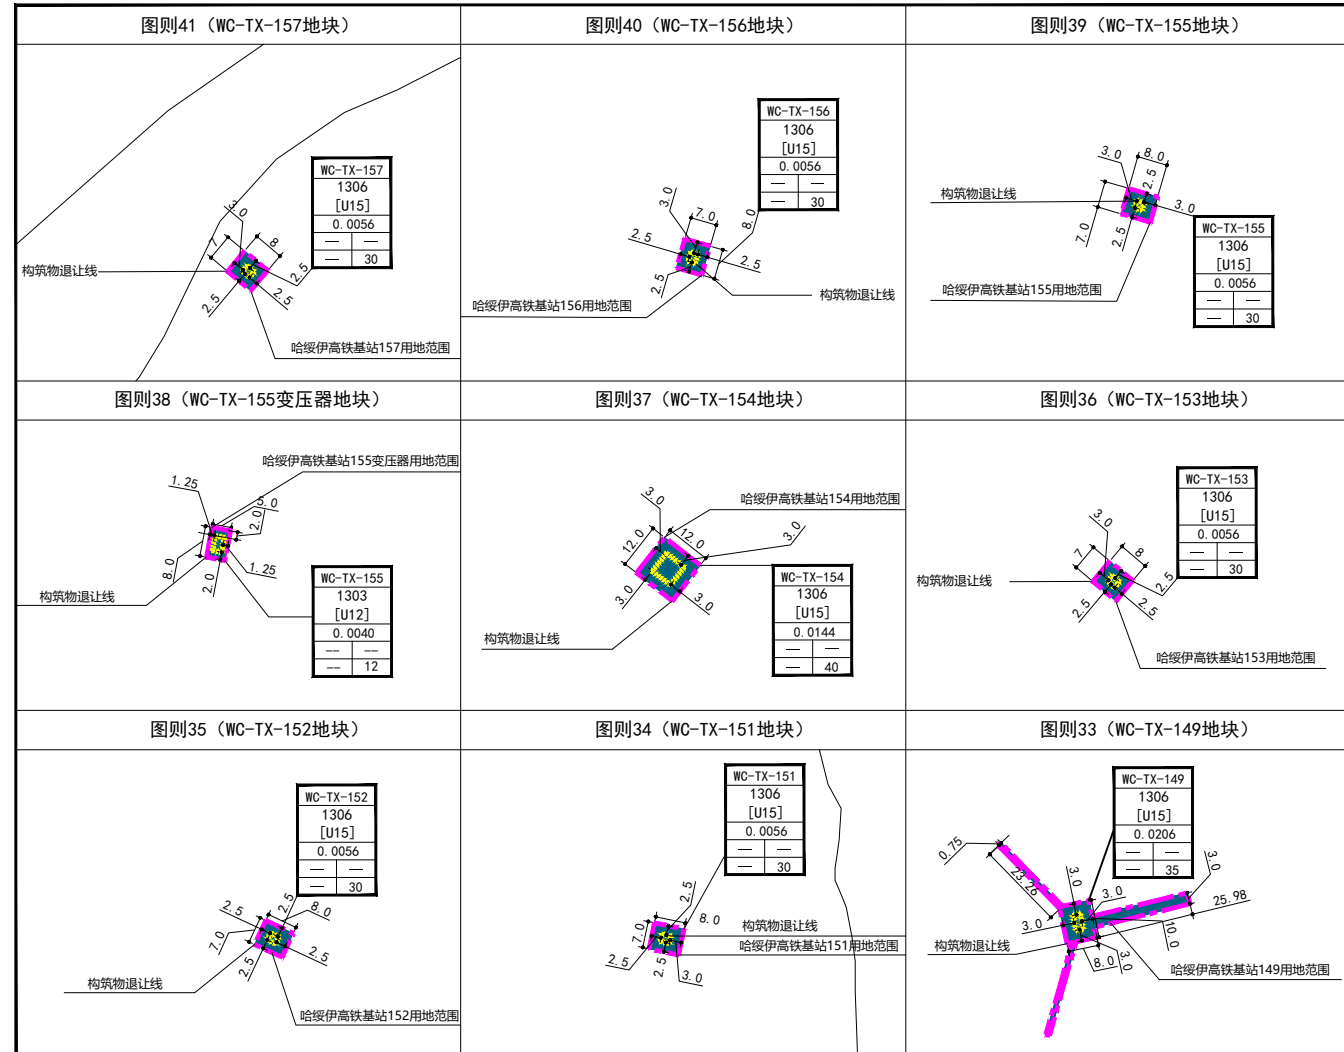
图则41（WC-TX-157地块）

| WC-TX-157 |  |
|---|---|
| 1306 |  |
| [U15] |  |
| 0.0056 |  |
| — | — |
| — | 30 |

3.0
7
8
2.5
2.5
2.5
构筑物退让线
哈绥伊高铁基站157用地范围

图则40（WC-TX-156地块）

| WC-TX-156 |  |
|---|---|
| 1306 |  |
| [U15] |  |
| 0.0056 |  |
| — | — |
| — | 30 |

3.0
7.0
8.0
2.5
2.5
2.5
哈绥伊高铁基站156用地范围
构筑物退让线

图则39（WC-TX-155地块）

3.0
8.0
2.5
3.0
7.0
2.5
构筑物退让线
哈绥伊高铁基站155用地范围

| WC-TX-155 |  |
|---|---|
| 1306 |  |
| [U15] |  |
| 0.0056 |  |
| — | — |
| — | 30 |

图则38（WC-TX-155变压器地块）

哈绥伊高铁基站155变压器用地范围
1.25
5.0
2.0
8.0
2.0
1.25
构筑物退让线

| WC-TX-155 |  |
|---|---|
| 1303 |  |
| [U12] |  |
| 0.0040 |  |
| — | — |
| — | 12 |

图则37（WC-TX-154地块）

3.0
哈绥伊高铁基站154用地范围
12.0
12.0
3.0
3.0
3.0
构筑物退让线

| WC-TX-154 |  |
|---|---|
| 1306 |  |
| [U15] |  |
| 0.0144 |  |
| — | — |
| — | 40 |

图则36（WC-TX-153地块）

| WC-TX-153 |  |
|---|---|
| 1306 |  |
| [U15] |  |
| 0.0056 |  |
| — | — |
| — | 30 |

3.0
7
8
构筑物退让线
2.5
2.5
2.5
哈绥伊高铁基站153用地范围

图则35（WC-TX-152地块）

| WC-TX-152 |  |
|---|---|
| 1306 |  |
| [U15] |  |
| 0.0056 |  |
| — | — |
| — | 30 |

2.5
2.5
8.0
7.0
2.5
2.5
构筑物退让线
哈绥伊高铁基站152用地范围

图则34（WC-TX-151地块）

| WC-TX-151 |  |
|---|---|
| 1306 |  |
| [U15] |  |
| 0.0056 |  |
| — | — |
| — | 30 |

2.5
8.0
7.0
构筑物退让线
哈绥伊高铁基站151用地范围
2.5
2.5
3.0

图则33（WC-TX-149地块）

| WC-TX-149 |  |
|---|---|
| 1306 |  |
| [U15] |  |
| 0.0206 |  |
| — | — |
| — | 35 |

0.75
23.26
3.0
3.0
3.0
3.0
25.98
10.0
构筑物退让线
8.0
3.0
哈绥伊高铁基站149用地范围